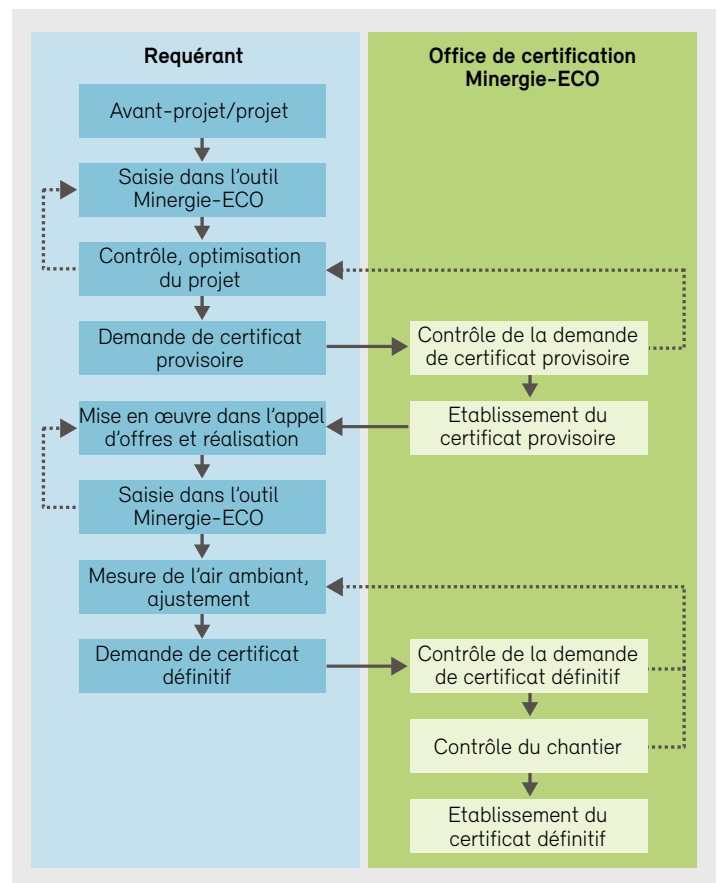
Requérant

Avant-projet/projet

Saisie dans l’outil Minergie-ECO

Contrôle, optimisation du projet

Demande de certificat provisoire

Mise en œuvre dans l’appel d’offres et réalisation

Saisie dans l’outil Minergie-ECO

Mesure de l’air ambiant, ajustement

Demande de certificat définitif

Office de certification Minergie-ECO

Contrôle de la demande de certificat provisoire

Etablissement du certificat provisoire

Contrôle de la demande de certificat définitif

Contrôle du chantier

Etablissement du certificat définitif